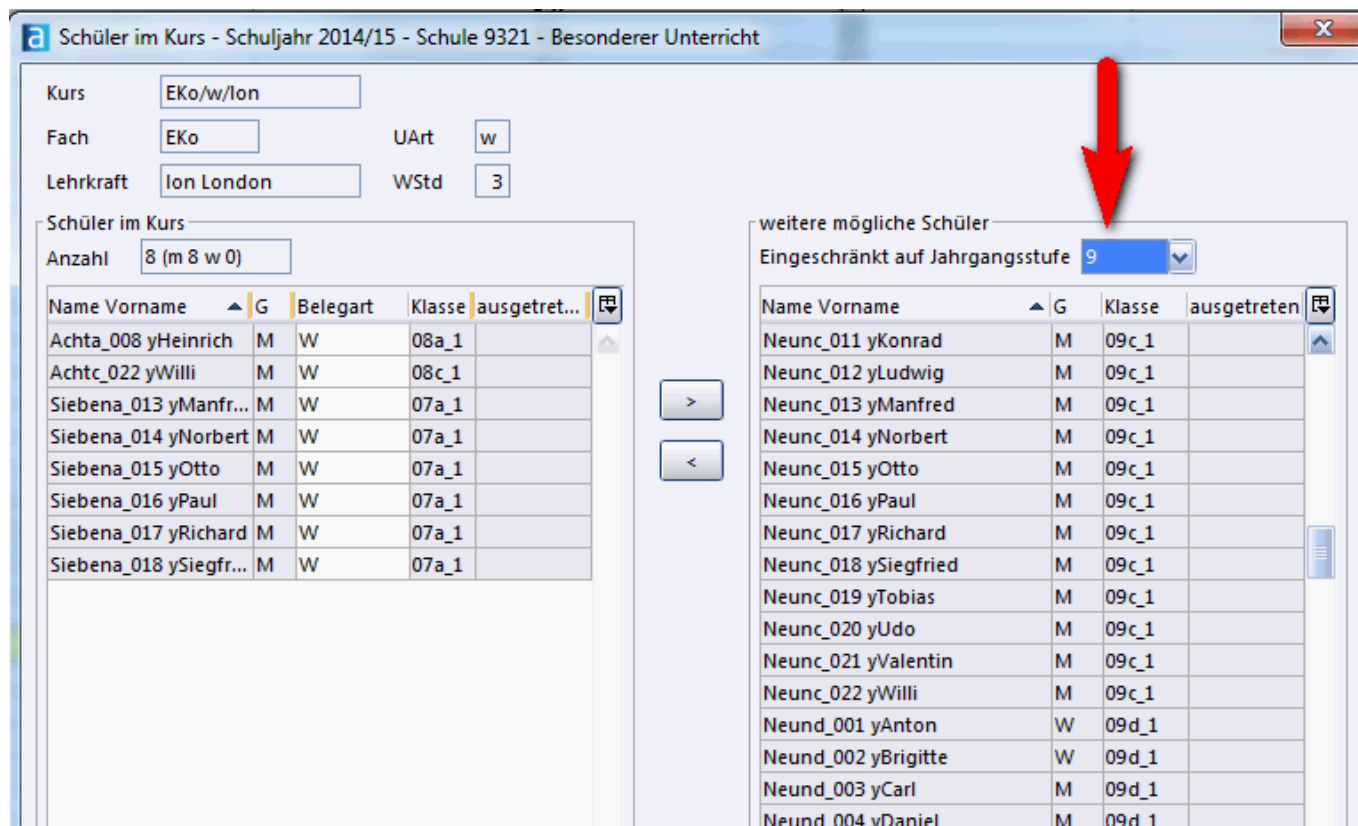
Schüler im Kurs - Schuljahr 2014/15 - Schule 9321 - Besonderer Unterricht

Kurs EKo/w/Ion
Fach EKo UArt w
Lehrkraft Ion London WStd 3

Schüler im Kurs
Anzahl 8 (m 8 w 0)

| Name Vorname | G | Belegart | Klasse | ausgetret... |
|---|---|---|---|---|
| Achta_008 yHeinrich | M | W | 08a_1 | |
| Achtc_022 yWilli | M | W | 08c_1 | |
| Siebena_013 yManfr... | M | W | 07a_1 | |
| Siebena_014 yNorbert | M | W | 07a_1 | |
| Siebena_015 yOtto | M | W | 07a_1 | |
| Siebena_016 yPaul | M | W | 07a_1 | |
| Siebena_017 yRichard | M | W | 07a_1 | |
| Siebena_018 ySiegfr... | M | W | 07a_1 | |

>
<

weitere mögliche Schüler
Eingeschränkt auf Jahrgangsstufe 9

| Name Vorname | G | Klasse | ausgetreten |
|---|---|---|---|
| Neunc_011 yKonrad | M | 09c_1 | |
| Neunc_012 yLudwig | M | 09c_1 | |
| Neunc_013 yManfred | M | 09c_1 | |
| Neunc_014 yNorbert | M | 09c_1 | |
| Neunc_015 yOtto | M | 09c_1 | |
| Neunc_016 yPaul | M | 09c_1 | |
| Neunc_017 yRichard | M | 09c_1 | |
| Neunc_018 ySiegfried | M | 09c_1 | |
| Neunc_019 yTobias | M | 09c_1 | |
| Neunc_020 yUdo | M | 09c_1 | |
| Neunc_021 yValentin | M | 09c_1 | |
| Neunc_022 yWilli | M | 09c_1 | |
| Neund_001 yAnton | W | 09d_1 | |
| Neund_002 yBrigitte | W | 09d_1 | |
| Neund_003 yCarl | M | 09d_1 | |
| Neund_004 yDaniel | M | 09d_1 | |